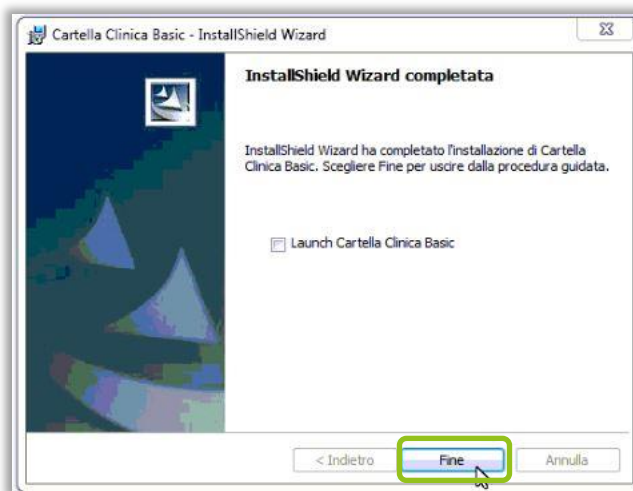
Cartella Clinica Basic - InstallShield Wizard

InstallShield Wizard completata

InstallShield Wizard ha completato l'installazione di Cartella Clinica Basic. Scegliere Fine per uscire dalla procedura guidata.

Launch Cartella Clinica Basic

< Indietro

Fine

Annulla